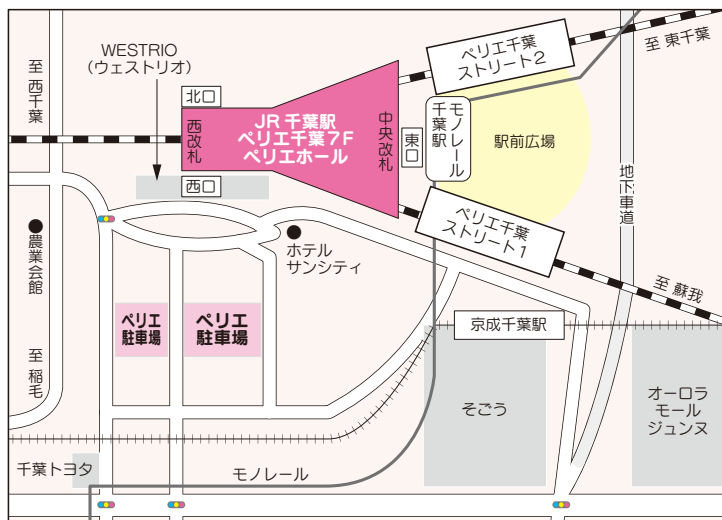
至 西千葉

WESTRIO
（ウェストリオ）

北口

西改札

JR 千葉駅
ペリエ千葉7F
ペリエホール

中央改札

東口

西口

ペリエ千葉
ストリート2

モノレール
千葉駅

駅前広場

至 東千葉

地下車道

ペリエ千葉
ストリート1

至 蘇我

ホテル
サンシティ

● 農業会館

至 稲毛

ペリエ
駐車場

ペリエ
駐車場

京成千葉駅

そごう

オーロラ
モール
ジュンヌ

千葉トヨタ

モノレール